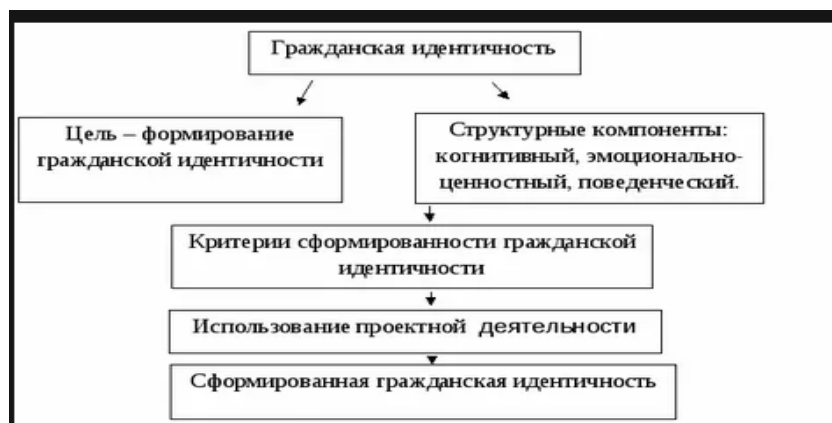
Гражданская идентичность

Цель – формирование гражданской идентичности

Структурные компоненты: когнитивный, эмоционально-ценностный, поведенческий.

Критерии сформированности гражданской идентичности

Использование проектной деятельности

Сформированная гражданская идентичность